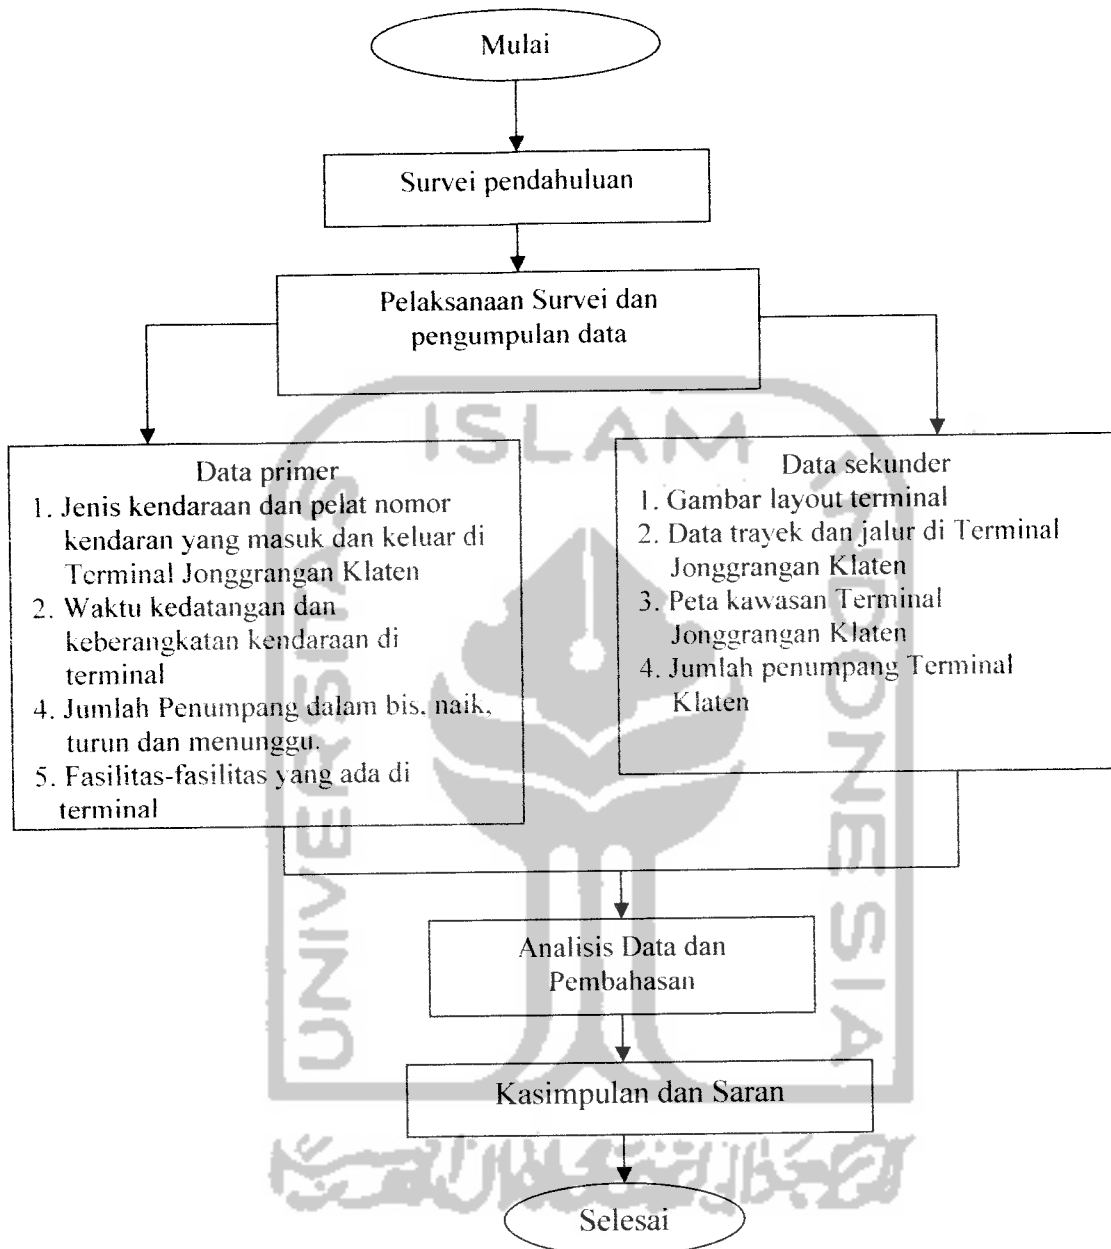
Mulai

Survei pendahuluan

Pelaksanaan Survei dan pengumpulan data

Data primer
1. Jenis kendaraan dan pelat nomor kendaran yang masuk dan keluar di Terminal Jonggrangan Klaten
2. Waktu kedatangan dan keberangkatan kendaraan di terminal
4. Jumlah Penumpang dalam bis, naik, turun dan menunggu.
5. Fasilitas-fasilitas yang ada di terminal

Data sekunder
1. Gambar layout terminal
2. Data trayek dan jalur di Terminal Jonggrangan Klaten
3. Peta kawasan Terminal Jonggrangan Klaten
4. Jumlah penumpang Terminal Klaten

Analisis Data dan Pembahasan

Kasimpulan dan Saran

Selesai

ISLAM
UNIVERSITAS
INDONESIA